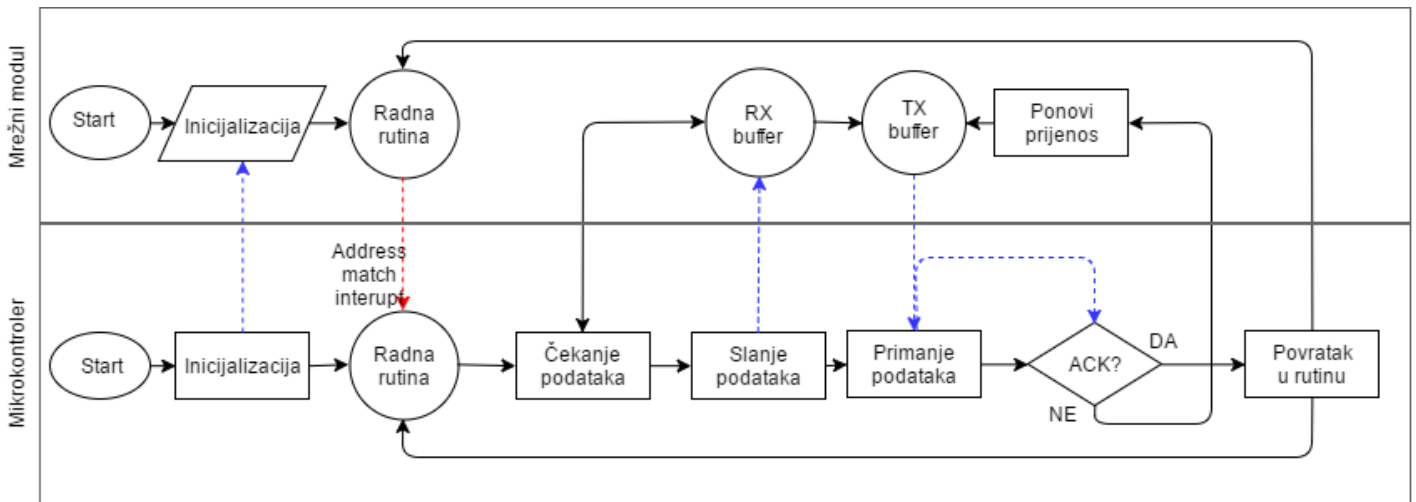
Mrežni modul

Start

Inicijalizacija

Radna rutina

RX buffer

TX buffer

Ponovi prijenos

Mikrokontroler

Address match interupt

Start

Inicijalizacija

Radna rutina

Čekanje podataka

Slanje podataka

Primanje podataka

ACK?

DA

NE

Povratak u rutinu